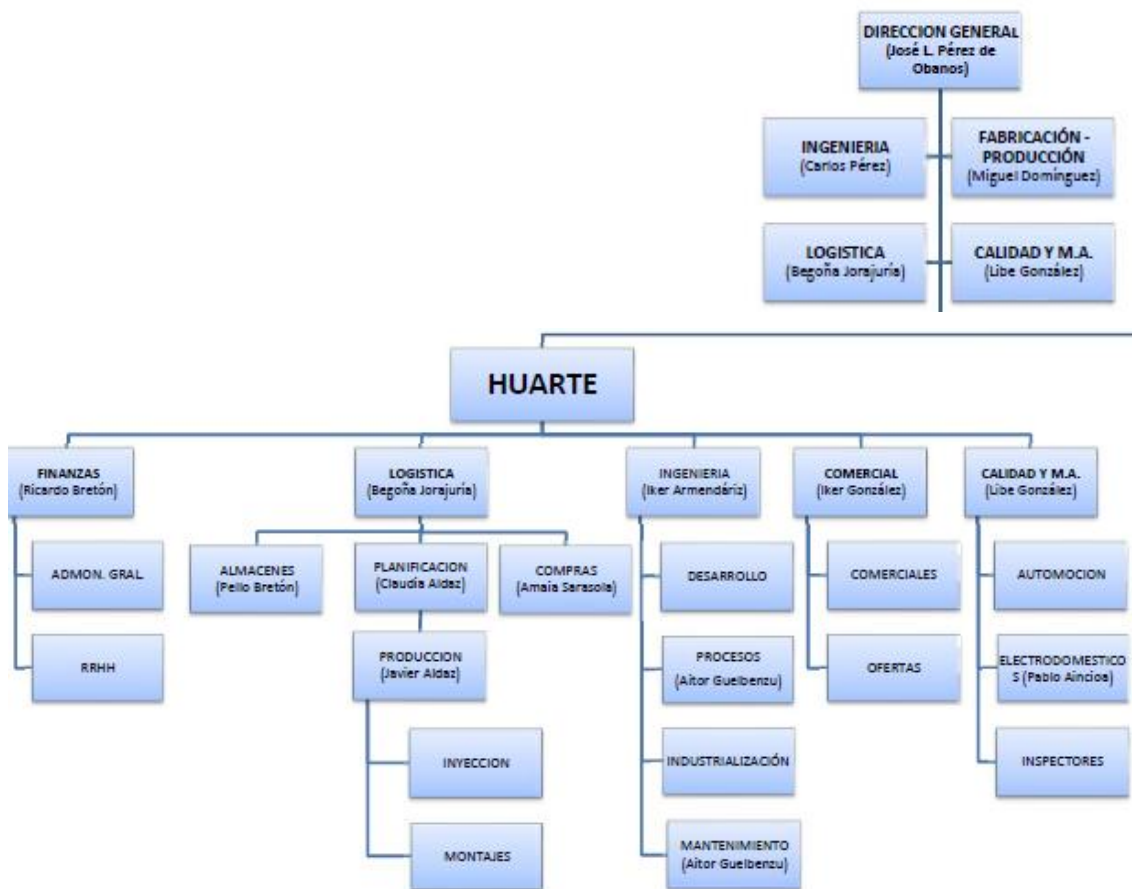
DIRECCION GENERAL (José L. Pérez de Obanos)

INGENIERIA (Carlos Pérez)

FABRICACIÓN - PRODUCCIÓN (Miguel Domínguez)

LOGISTICA (Begoña Jorajuría)

CALIDAD Y M.A. (Libe González)

HUARTE

FINANZAS (Ricardo Bretón)

ADMON. GRAL.

RRHH

LOGISTICA (Begoña Jorajuría)

ALMACENES (Peio Bretón)

PLANIFICACION (Claudia Aldaz)

COMPRAS (Amaia Sarasola)

PRODUCCION (Javier Aldaz)

INYECCION

MONTAJES

INGENIERIA (Iker Armendáriz)

DESARROLLO

PROCESOS (Aitor Guelbenzu)

INDUSTRIALIZACIÓN

MANTENIMIENTO (Aitor Guelbenzu)

COMERCIAL (Iker González)

COMERCIALES

OFERTAS

CALIDAD Y M.A. (Libe González)

AUTOMOCION

ELECTRODOMESTICOS (Pablo Aincioa)

INSPECTORES